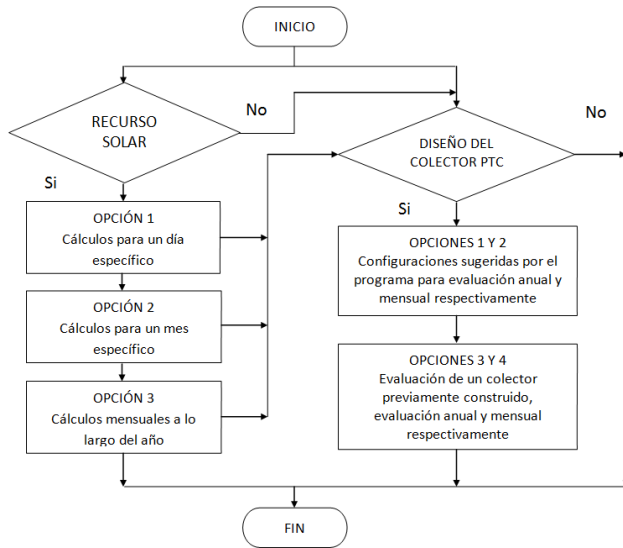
INICIO

RECURSO SOLAR

No

Si

OPCIÓN 1
Cálculos para un día específico

OPCIÓN 2
Cálculos para un mes específico

OPCIÓN 3
Cálculos mensuales a lo largo del año

DISEÑO DEL COLECTOR PTC

No

Si

OPCIONES 1 Y 2
Configuraciones sugeridas por el programa para evaluación anual y mensual respectivamente

OPCIONES 3 Y 4
Evaluación de un colector previamente construido, evaluación anual y mensual respectivamente

FIN